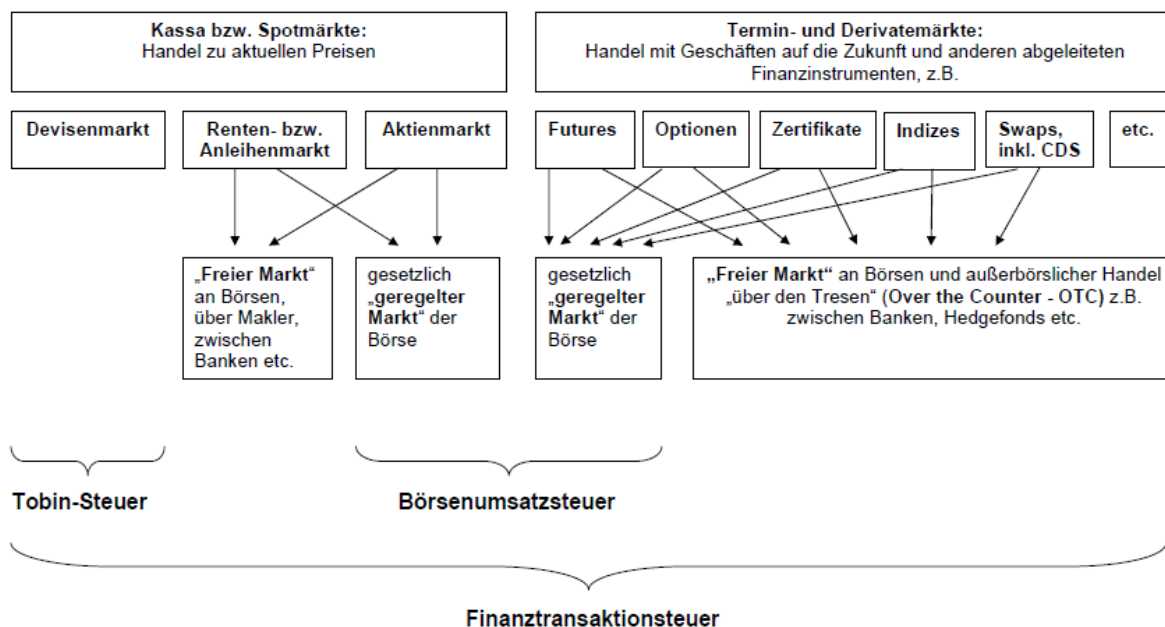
**Kassa bzw. Spotmärkte:**
Handel zu aktuellen Preisen

**Termin- und Derivatemärkte:**
Handel mit Geschäften auf die Zukunft und anderen abgeleiteten Finanzinstrumenten, z.B.

**Devisenmarkt**

**Renten- bzw. Anleihenmarkt**

**Aktienmarkt**

**Futures**

**Optionen**

**Zertifikate**

**Indizes**

**Swaps, inkl. CDS**

**etc.**

„**Freier Markt**“ an Börsen, über Makler, zwischen Banken etc.

gesetzlich „**geregelter Markt**“ der Börse

gesetzlich „**geregelter Markt**“ der Börse

„**Freier Markt**“ an Börsen und außerbörslicher Handel „über den Tresen“ (**Over the Counter - OTC**) z.B. zwischen Banken, Hedgefonds etc.

**Tobin-Steuer**

**Börsenumsatzsteuer**

**Finanztransaktionsteuer**